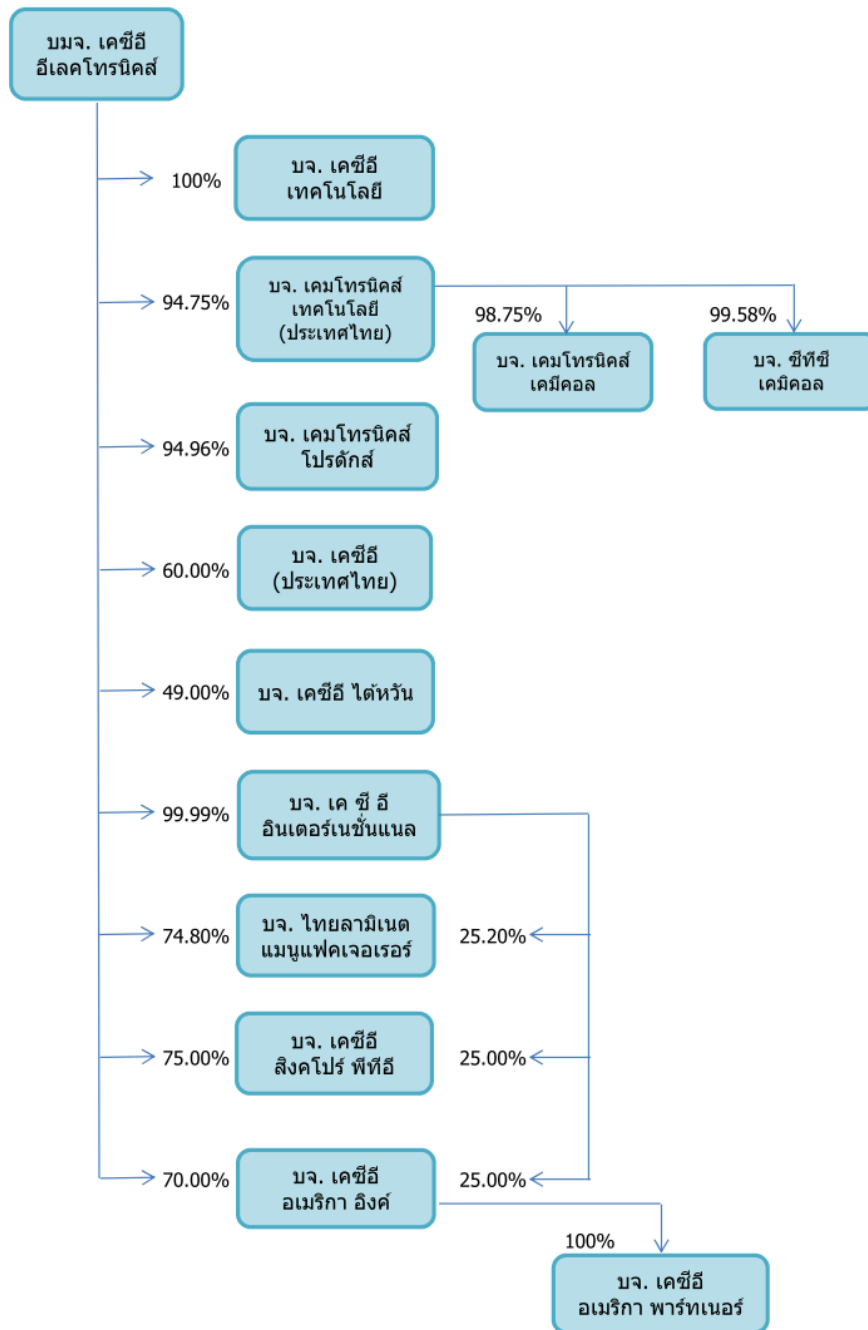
บมจ. เคซีอี อีเลคโทรนิคส์

100%
บจ. เคซีอี เทคโนโลยี

94.75%
บจ. เคมโทรนิคส์ เทคโนโลยี (ประเทศไทย)

98.75%
บจ. เคมโทรนิคส์ เคมีคอล

99.58%
บจ. ซีทีซี เคมีคอล

94.96%
บจ. เคมโทรนิคส์ โปรดักส์

60.00%
บจ. เคซีอี (ประเทศไทย)

49.00%
บจ. เคซีอี ไต้หวัน

99.99%
บจ. เค ซี อี อินเตอร์เนชั่นแนล

74.80%
บจ. ไทยลามิเนต แมนูแฟคเจอเรอร์
25.20%

75.00%
บจ. เคซีอี สิงคโปร์ พีทีอี
25.00%

70.00%
บจ. เคซีอี อเมริกา อิงค์
25.00%

100%
บจ. เคซีอี อเมริกา พาร์ทเนอร์